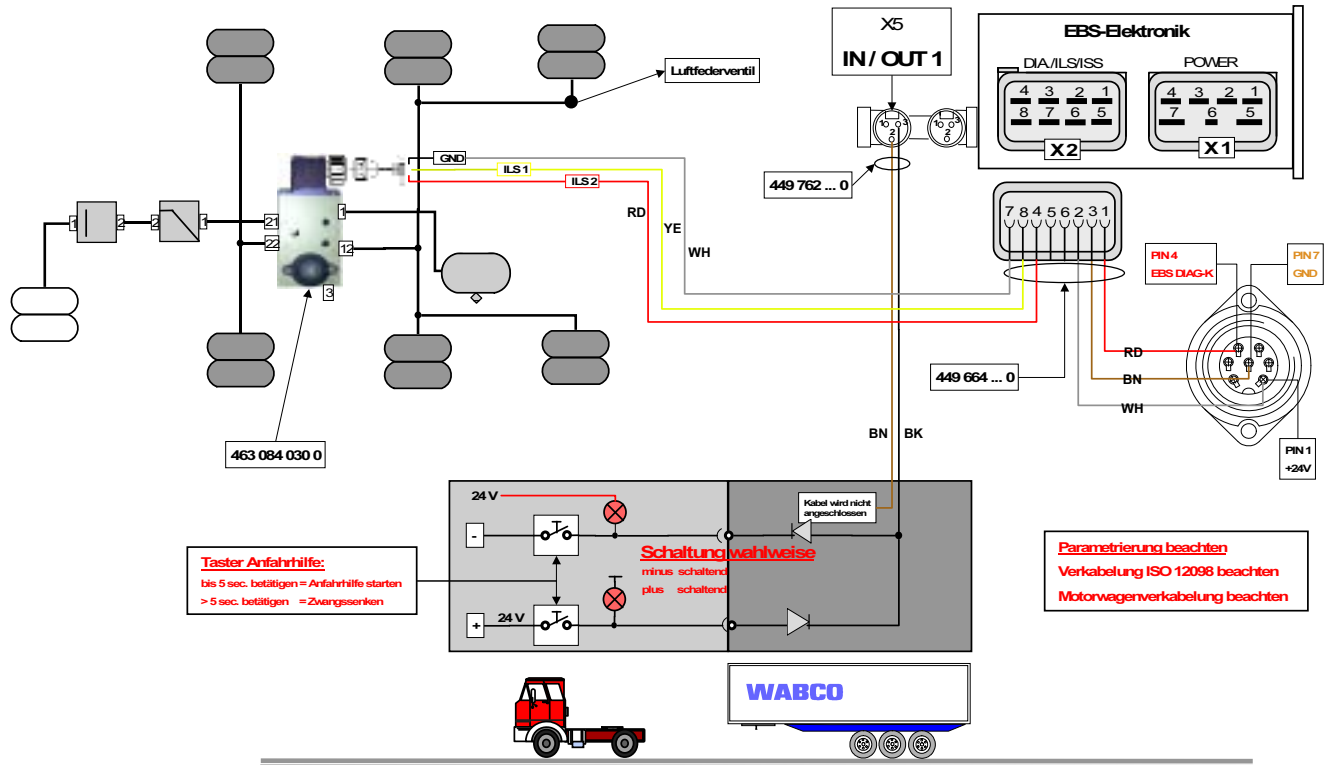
X5
IN / OUT 1

EBS-Elektronik
DIA/ILS/ISS
4 3 2 1
8 7 6 5
X2
POWER
4 3 2 1
7 6 5
X1

Luftfederventil

GND
ILS 1
ILS 2
RD
YE
WH

1
2
2
1
21
22
1
12
3

449 762 ... 0

7 8 4 5 6 2 3 1

PIN 4
EBS DIAG-K
PIN 7
GND

RD
BN
WH
PIN 1
+24V

449 664 ... 0

463 084 030 0

BN
BK

24 V
Kabel wird nicht angeschlossen
-
Schaltung wahlweise
minus schaltend
plus schaltend
24 V
+

Taster Anfahrhilfe:
bis 5 sec. betätigen = Anfahrhilfe starten
> 5 sec. betätigen = Zwangssenken

Parametrierung beachten
Verkabelung ISO 12098 beachten
Motorwagenverkabelung beachten

WABCO